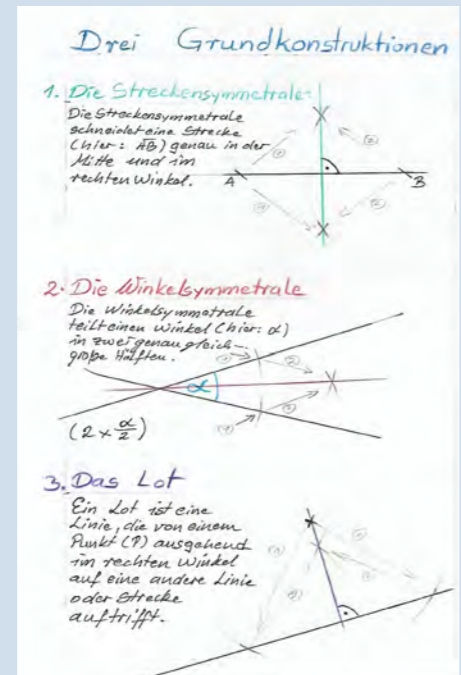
Drei Grundkonstruktionen

1. Die Streckensymmetrale:

Die Streckensymmetrale schneidet eine Strecke (hier: $\overline{AB}$) genau in der Mitte und im rechten Winkel.

A B

2. Die Winkelsymmetrale

Die Winkelsymmetrale teilt einen Winkel (hier: $\alpha$) in zwei genau gleich-große Hälften.

$\alpha$

$(2 \times \frac{\alpha}{2})$

3. Das Lot

Ein Lot ist eine Linie, die von einem Punkt (P) ausgehend im rechten Winkel auf eine andere Linie oder Strecke auftrifft.